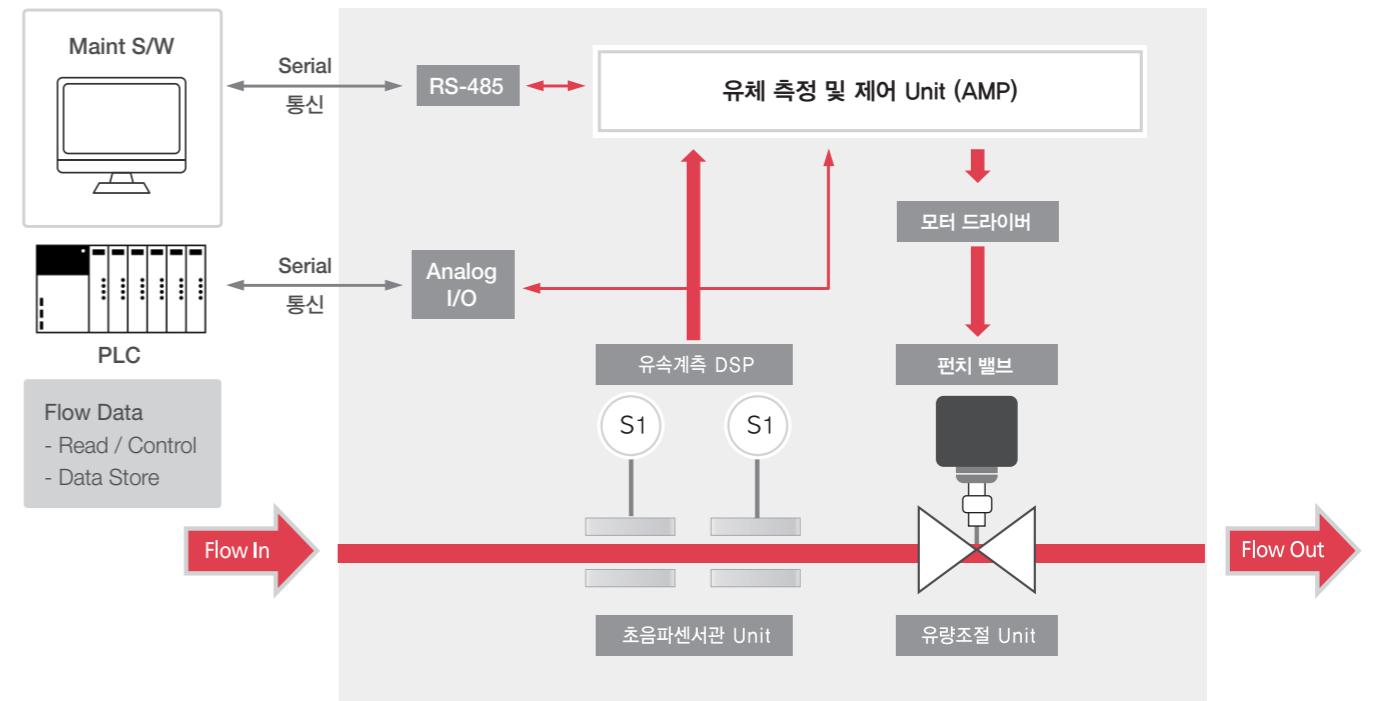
Maint S/W

Serial
통신

RS-485

유체 측정 및 제어 Unit (AMP)

PLC

Serial
통신

Analog
I/O

모터 드라이버

유속계측 DSP

펀치 밸브

S1

S1

Flow Data
- Read / Control
- Data Store

Flow In

Flow Out

초음파센서관 Unit

유량조절 Unit